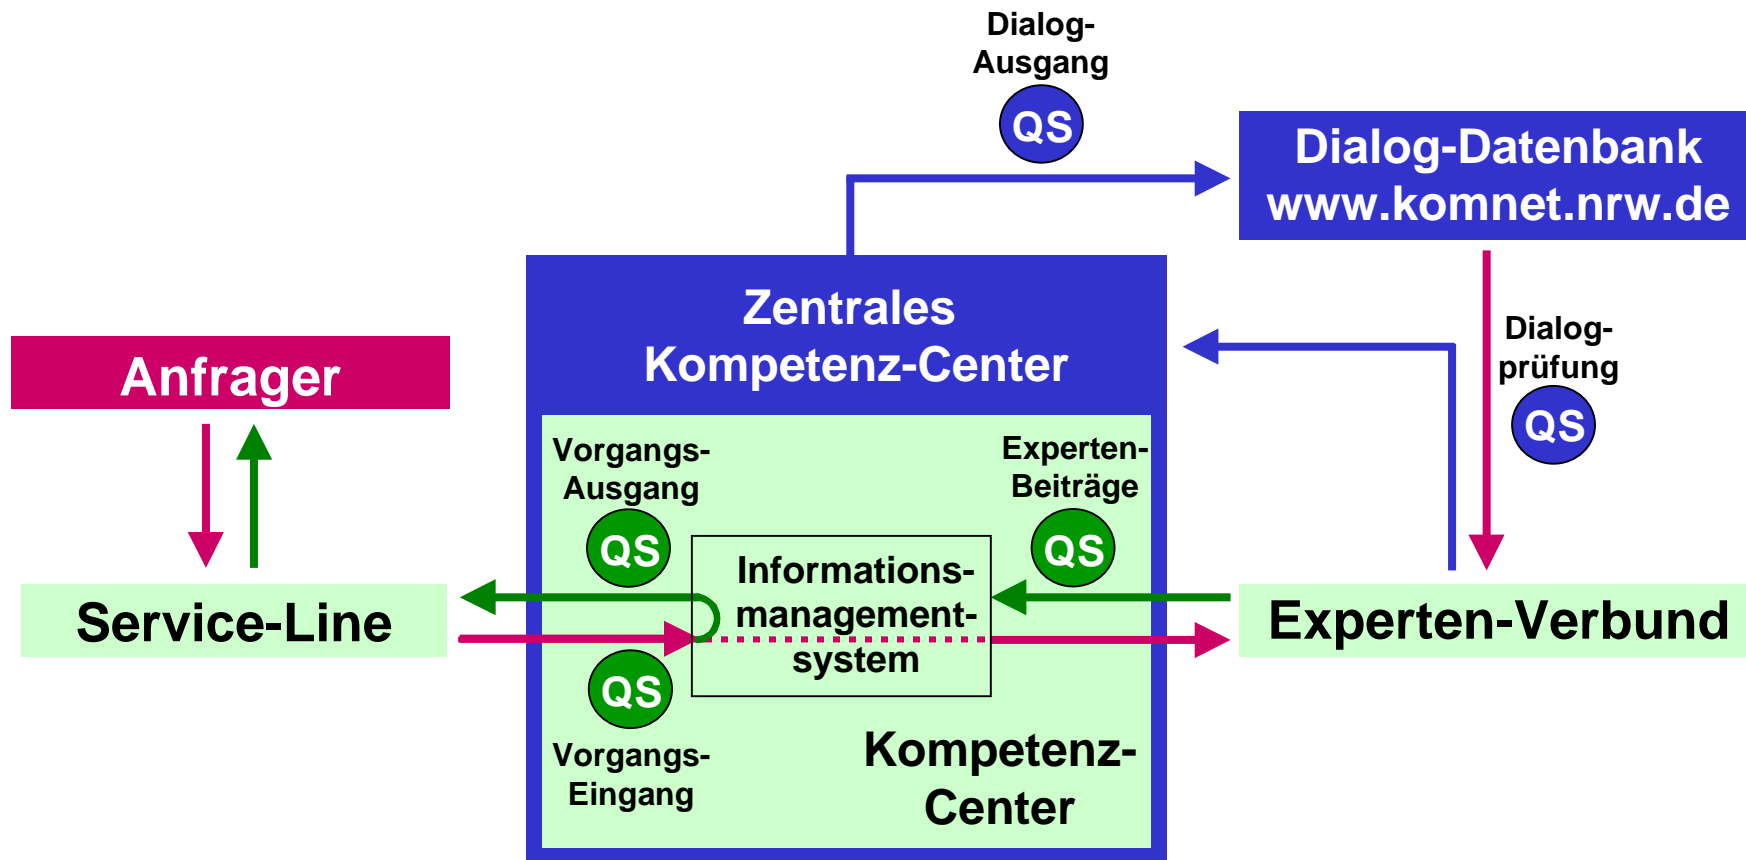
Dialog-Ausgang

QS

Dialog-Datenbank
www.komnet.nrw.de

Zentrales
Kompetenz-Center

Dialog-prüfung

QS

Anfrager

Vorgangs-Ausgang

QS

Experten-Beiträge

QS

Informations-management-system

Service-Line

Experten-Verbund

QS

Vorgangs-Eingang

Kompetenz-Center